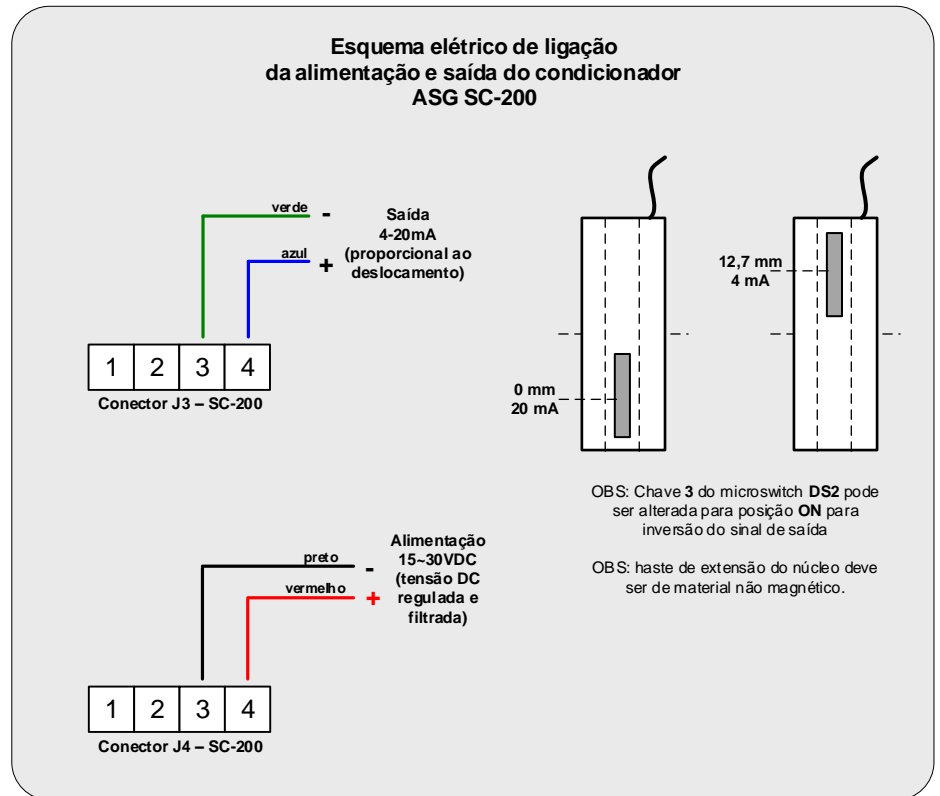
Esquema elétrico de ligação
da alimentação e saída do condicionador
ASG SC-200

verde
-
Saída
4-20mA
(proporcional ao deslocamento)
azul
+

| 1 | 2 | 3 | 4 |
|---|---|---|---|

Conector J3 – SC-200

0 mm
20 mA

12,7 mm
4 mA

OBS: Chave 3 do microswitch DS2 pode ser alterada para posição ON para inversão do sinal de saída

OBS: haste de extensão do núcleo deve ser de material não magnético.

preto
-
Alimentação
15~30VDC
(tensão DC regulada e filtrada)
vermelho
+

| 1 | 2 | 3 | 4 |
|---|---|---|---|

Conector J4 – SC-200